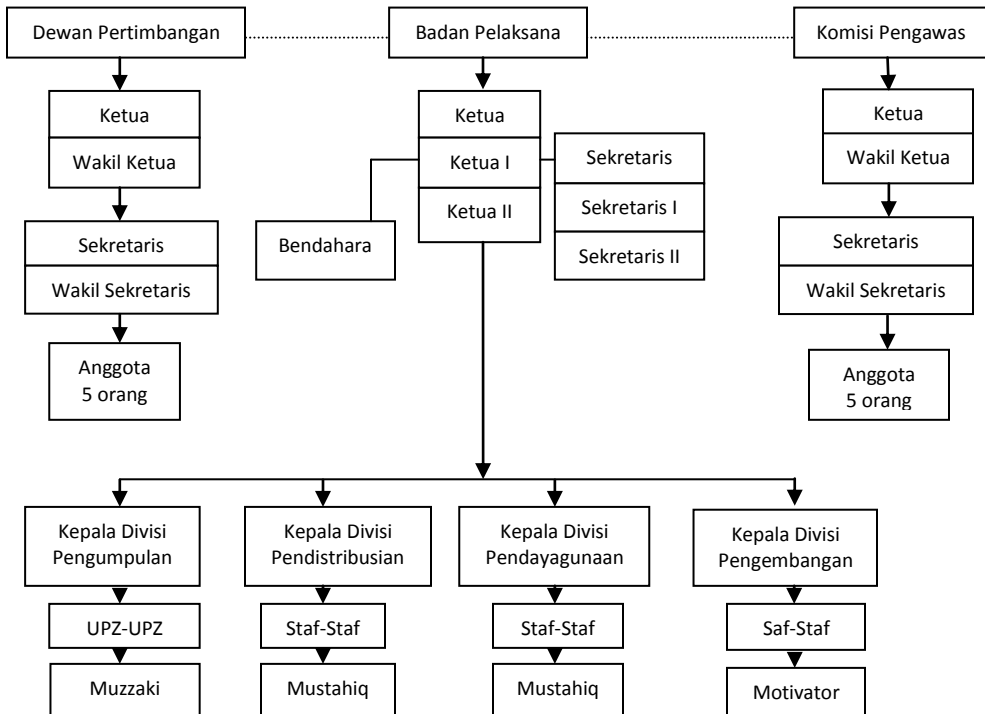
Dewan Pertimbangan

Badan Pelaksana

Komisi Pengawas

Ketua

Wakil Ketua

Sekretaris

Wakil Sekretaris

Anggota
5 orang

Ketua

Ketua I

Ketua II

Bendahara

Sekretaris

Sekretaris I

Sekretaris II

Ketua

Wakil Ketua

Sekretaris

Wakil Sekretaris

Anggota
5 orang

Kepala Divisi Pengumpulan

UPZ-UPZ

Muzzaki

Kepala Divisi Pendistribusian

Staf-Staf

Mustahiq

Kepala Divisi Pendayagunaan

Staf-Staf

Mustahiq

Kepala Divisi Pengembangan

Saf-Staf

Motivator